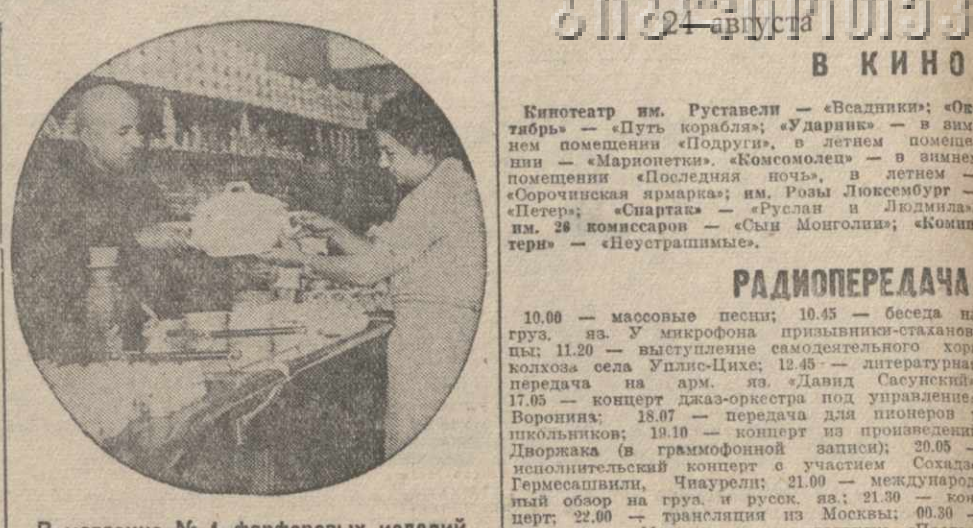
24 августа

В КИНО

Кинотеатр им. Руставели — «Всадники»; «Ок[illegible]тябрь» — «Путь корабля»; «Ударник» — в зим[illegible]нем помещении «Подруги», в летнем помеще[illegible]нии — «Марионетки». «Комсомолец» — в зимне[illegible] помещении «Последняя ночь», в летнем — «Сорочинская ярмарка»; им. Розы Люксембург — «Петер»; «Спартак» — «Руслан и Людмила» им. 26 комиссаров — «Сын Монголии»; «Комин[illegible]терн» — «Неустрашимые».

РАДИОПЕРЕДАЧА

10.00 — массовые песни; 10.45 — беседа н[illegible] груз. яз. У микрофона призывники-стахановцы; 11.20 — выступление самодеятельного хор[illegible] колхоза села Уплис-Цихе; 12.45 — литературная передача на арм. яз. «Давид Сасунский» 17.05 — концерт джаз-оркестра под управлением Воронина; 18.07 — передача для пионеров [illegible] школьников; 19.10 — концерт из произведени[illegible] Дворжака (в граммофонной записи); 20.05 — исполнительский концерт с участием Сохадз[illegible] Гермесашвили, Чиаурели; 21.00 — международный обзор на груз. и русск. яз.; 21.30 — кон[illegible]церт; 22.00 — трансляция из Москвы; 00.30 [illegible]

В магазине № 4 фарфоровых изделий